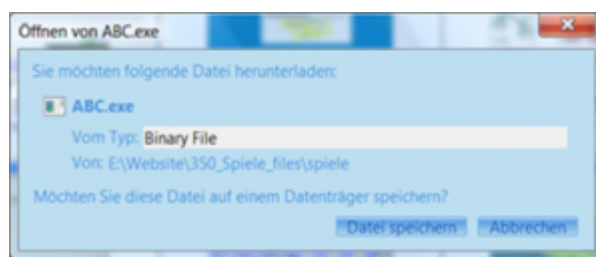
Öffnen von ABC.exe

Sie möchten folgende Datei herunterladen:

ABC.exe

Vom Typ: Binary File

Von: E:\Website\350_Spiele_files\spiele

Möchten Sie diese Datei auf einem Datenträger speichern?

Datei speichern

Abbrechen